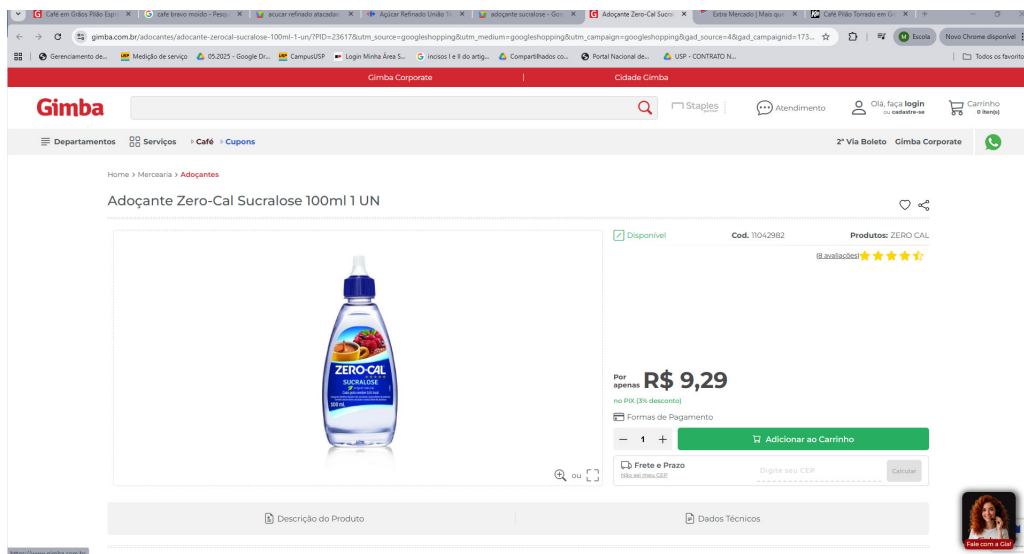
Café em Grãos Pilão Espr | cafe bravo moido - Pesq | acucar refinado atacad | Açúcar Refinado União | adoçante sucralose - Go | Adoçante Zero-Cal Sucr | Extra Mercado | Mais qu | Café Pilão Torrado em G

gimba.com.br/adocantes/adocante-zerocal-sucralose-100ml-1-un/?PID=23617&utm_source=googleshopping&utm_medium=googleshopping&utm_campaign=googleshopping&gad_source=4&gad_campaignid=173...

Escola | Novo Chrome disponível

Gerenciamento de... | Medição de serviço | 05.2025 - Google Dr... | CampusUSP | Login Minha Área S... | incisos I e II do artig... | Compartilhados co... | Portal Nacional de... | USP - CONTRATO N... | Todos os favoritos

Gimba Corporate | Cidade Gimba

Gimba

Staples

Atendimento

Olá, faça login ou cadastre-se

Carrinho 0 item(s)

Departamentos | Serviços | Café | Cupons | 2ª Via Boleto | Gimba Corporate

Home > Mercearia > Adoçantes

Adoçante Zero-Cal Sucralose 100ml 1 UN

Disponível | Cod. 11042982 | Produtos: ZERO CAL

(8 avaliações)

ZERO-CAL SUCRALOSE 100 ml

Por apenas R$ 9,29

no PIX (3% desconto)

Formas de Pagamento

1

Adicionar ao Carrinho

Frete e Prazo

Não sei meu CEP

Digite seu CEP

Calcular

ou

Descrição do Produto | Dados Técnicos

Fale com a Gi!

https://www.gimba.com.br